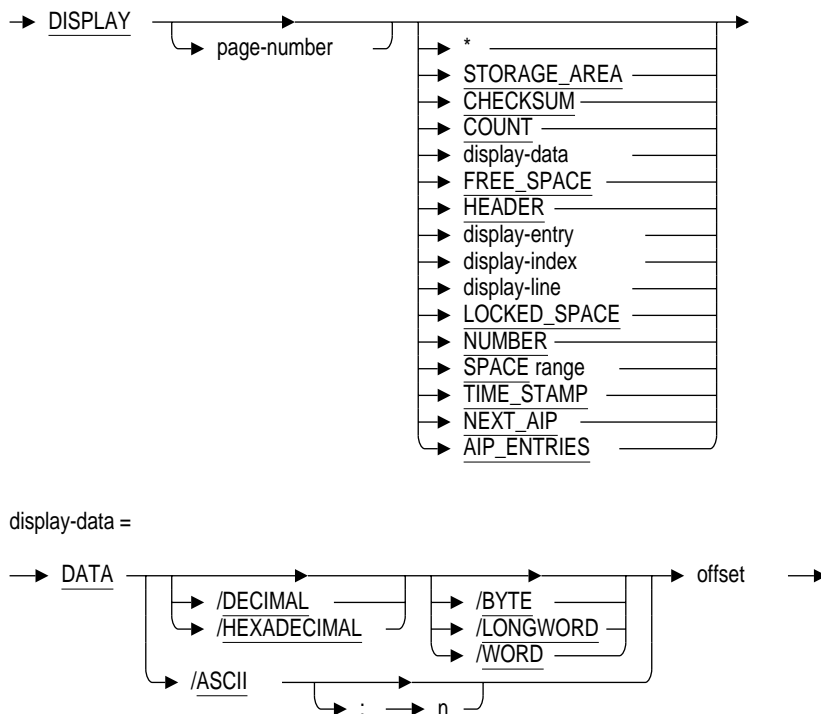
DISPLAY

page-number

*

STORAGE_AREA

CHECKSUM

COUNT

display-data

FREE_SPACE

HEADER

display-entry

display-index

display-line

LOCKED_SPACE

NUMBER

SPACE range

TIME_STAMP

NEXT_AIP

AIP_ENTRIES

display-data =

DATA

/DECIMAL

/HEXADECIMAL

/BYTE

/LONGWORD

/WORD

offset

/ASCII

:

n